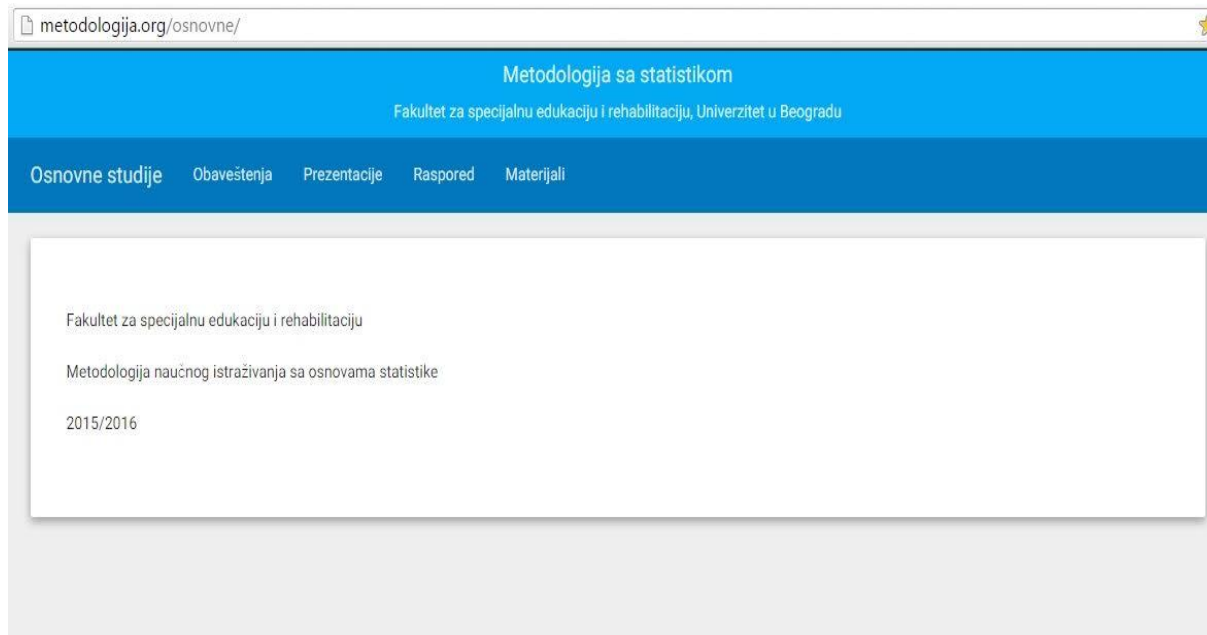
metodologija.org/osnovne/

Metodologija sa statistikom

Fakultet za specijalnu edukaciju i rehabilitaciju, Univerzitet u Beogradu

Osnovne studije Obaveštenja Prezentacije Raspored Materijali

Fakultet za specijalnu edukaciju i rehabilitaciju

Metodologija naučnog istraživanja sa osnovama statistike

2015/2016